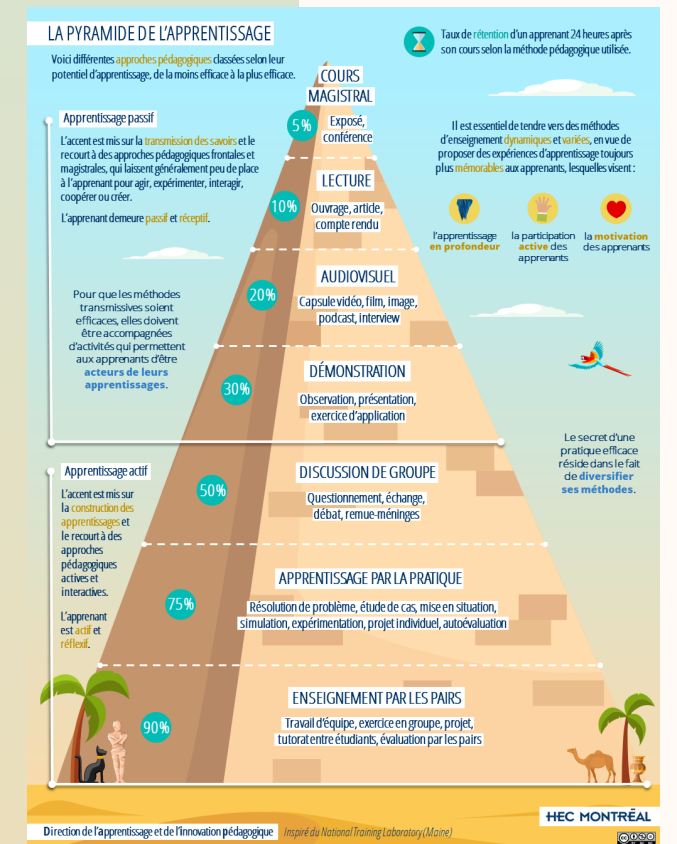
LA PYRAMIDE DE L'APPRENTISSAGE

Voici différentes approches pédagogiques classées selon leur potentiel d'apprentissage, de la moins efficace à la plus efficace.

Taux de rétention d'un apprenant 24 heures après son cours selon la méthode pédagogique utilisée.

Apprentissage passif

L'accent est mis sur la transmission des savoirs et le recours à des approches pédagogiques frontales et magistrales, qui laissent généralement peu de place à l'apprenant pour agir, expérimenter, interagir, coopérer ou créer.

L'apprenant demeure passif et réceptif.

COURS MAGISTRAL
5%
Exposé, conférence

LECTURE
10%
Ouvrage, article, compte rendu

AUDIOVISUEL
20%
Capsule vidéo, film, image, podcast, interview

DÉMONSTRATION
30%
Observation, présentation, exercice d'application

Pour que les méthodes transmissives soient efficaces, elles doivent être accompagnées d'activités qui permettent aux apprenants d'être acteurs de leurs apprentissages.

Il est essentiel de tendre vers des méthodes d'enseignement dynamiques et variées, en vue de proposer des expériences d'apprentissage toujours plus mémorables aux apprenants, lesquelles visent :

l'apprentissage en profondeur

la participation active des apprenants

la motivation des apprenants

Apprentissage actif

L'accent est mis sur la construction des apprentissages et le recours à des approches pédagogiques actives et interactives.

L'apprenant est actif et réflexif.

DISCUSSION DE GROUPE
50%
Questionnement, échange, débat, remue-méninges

APPRENTISSAGE PAR LA PRATIQUE
75%
Résolution de problème, étude de cas, mise en situation, simulation, expérimentation, projet individuel, autoévaluation

ENSEIGNEMENT PAR LES PAIRS
90%
Travail d'équipe, exercice en groupe, projet, tutorat entre étudiants, évaluation par les pairs

Le secret d'une pratique efficace réside dans le fait de diversifier ses méthodes.

HEC MONTRÉAL

Direction de l'apprentissage et de l'innovation pédagogique   Inspiré du National Training Laboratory (Maine)